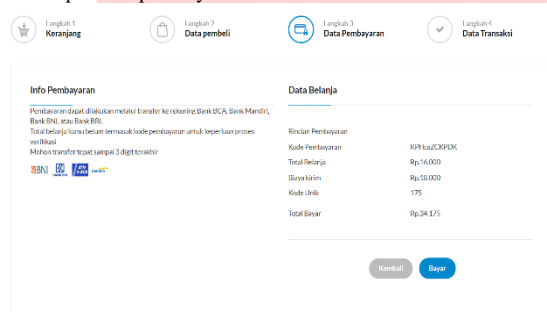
Langkah 1
Keranjang

Langkah 2
Data pembeli

Langkah 3
Data Pembayaran

Langkah 4
Data Transaksi

Info Pembayaran

Pembayaran dapat dilakukan melalui transfer ke rekening Bank BCA, Bank Mandiri, Bank BNI, atau Bank BRI.
Total belanja kamu belum termasuk kode pembayaran untuk keperluan proses verifikasi
Mohon transfer tepat sampai 3 digit terakhir

BNI

Data Belanja

Rincian Pembayaran

| | |
|---|---|
| Kode Pembayaran | KPHcaZCKPDK |
| Total Belanja | Rp.16.000 |
| Biaya kirim | Rp.18.000 |
| Kode Unik | 175 |
| Total Bayar | Rp.34.175 |

Kembali
Bayar